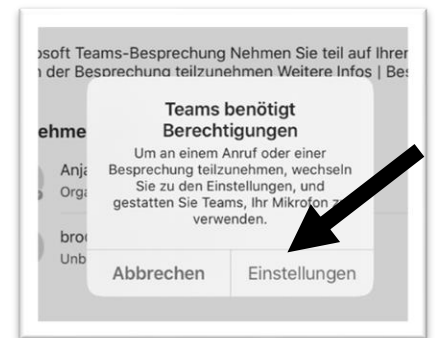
osoft Teams-Besprechung Nehmen Sie teil auf Ihrer
n der Besprechung teilzunehmen Weitere Infos | Be

ehme

Anja
Orga

broc
Unb

Teams benötigt Berechtigungen

Um an einem Anruf oder einer Besprechung teilzunehmen, wechseln Sie zu den Einstellungen, und gestatten Sie Teams, Ihr Mikrofon z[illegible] verwenden.

Abbrechen

Einstellungen